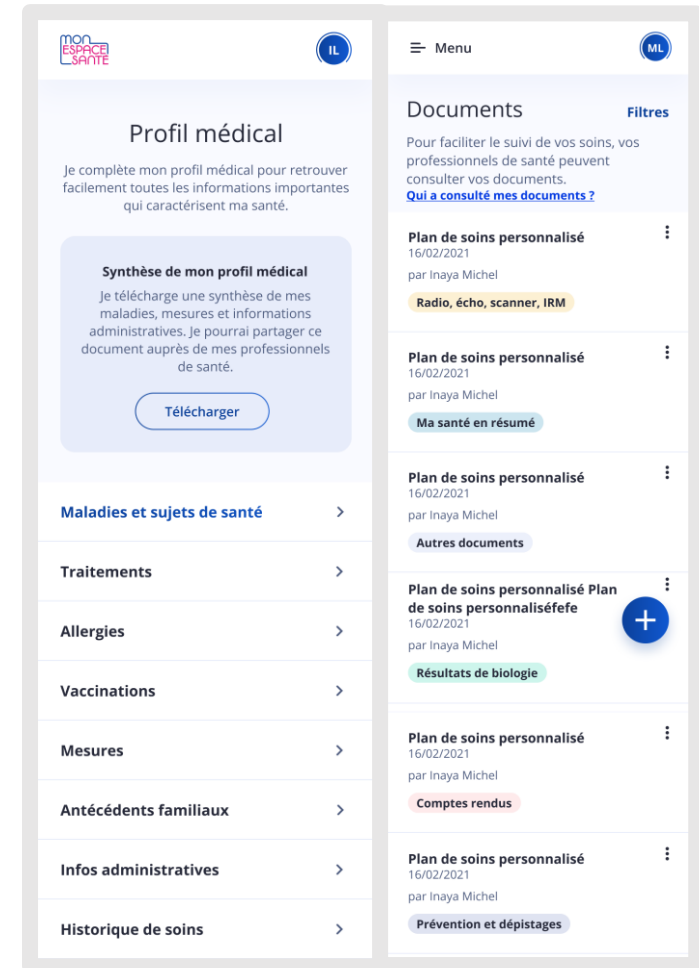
mon ESPACE SANTÉ

IL

Profil médical

Je complète mon profil médical pour retrouver facilement toutes les informations importantes qui caractérisent ma santé.

Synthèse de mon profil médical

Je télécharge une synthèse de mes maladies, mesures et informations administratives. Je pourrai partager ce document auprès de mes professionnels de santé.

Télécharger

Maladies et sujets de santé

Traitements

Allergies

Vaccinations

Mesures

Antécédents familiaux

Infos administratives

Historique de soins

Menu

ML

Documents

Filtres

Pour faciliter le suivi de vos soins, vos professionnels de santé peuvent consulter vos documents.

Qui a consulté mes documents ?

Plan de soins personnalisé
16/02/2021
par Inaya Michel
Radio, écho, scanner, IRM

Plan de soins personnalisé
16/02/2021
par Inaya Michel
Ma santé en résumé

Plan de soins personnalisé
16/02/2021
par Inaya Michel
Autres documents

Plan de soins personnalisé Plan de soins personnaliséfefe
16/02/2021
par Inaya Michel
Résultats de biologie

+

Plan de soins personnalisé
16/02/2021
par Inaya Michel
Comptes rendus

Plan de soins personnalisé
16/02/2021
par Inaya Michel
Prévention et dépistages